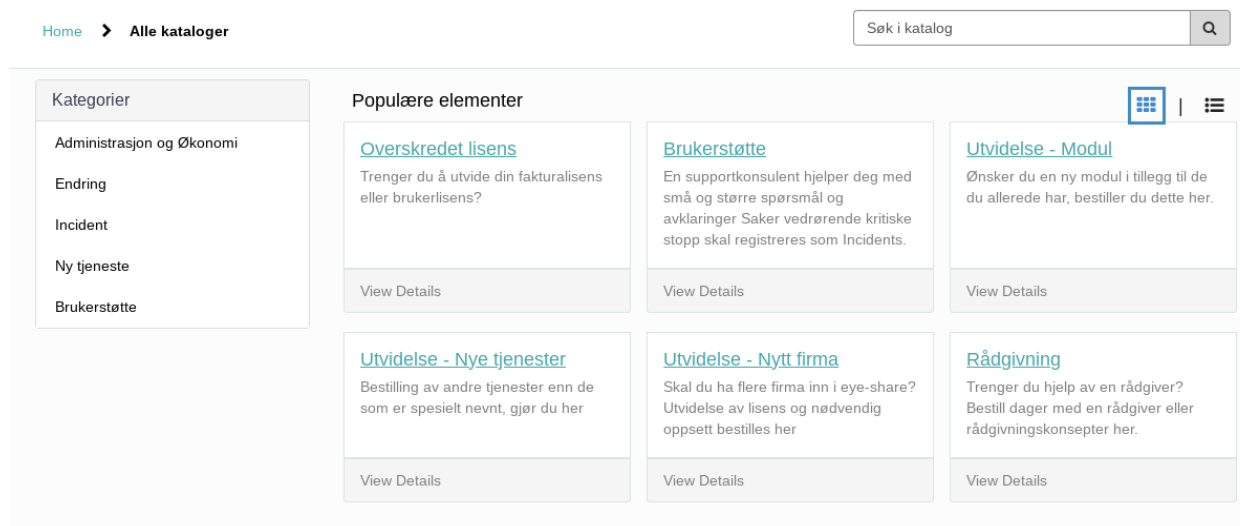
Home > Alle kataloger

Søk i katalog

Kategorier

Administrasjon og Økonomi

Endring

Incident

Ny tjeneste

Brukerstøtte

Populære elementer

|

Overskredet lisens
Trenger du å utvide din fakturalisens eller brukerlisens?
View Details

Brukerstøtte
En supportkonsulent hjelper deg med små og større spørsmål og avklaringer Saker vedrørende kritiske stopp skal registreres som Incidents.
View Details

Utvidelse - Modul
Ønsker du en ny modul i tillegg til de du allerede har, bestiller du dette her.
View Details

Utvidelse - Nye tjenester
Bestilling av andre tjenester enn de som er spesielt nevnt, gjør du her
View Details

Utvidelse - Nytt firma
Skal du ha flere firma inn i eye-share? Utvidelse av lisens og nødvendig oppsett bestilles her
View Details

Rådgivning
Trenger du hjelp av en rådgiver? Bestill dager med en rådgiver eller rådgivningskonsepter her.
View Details